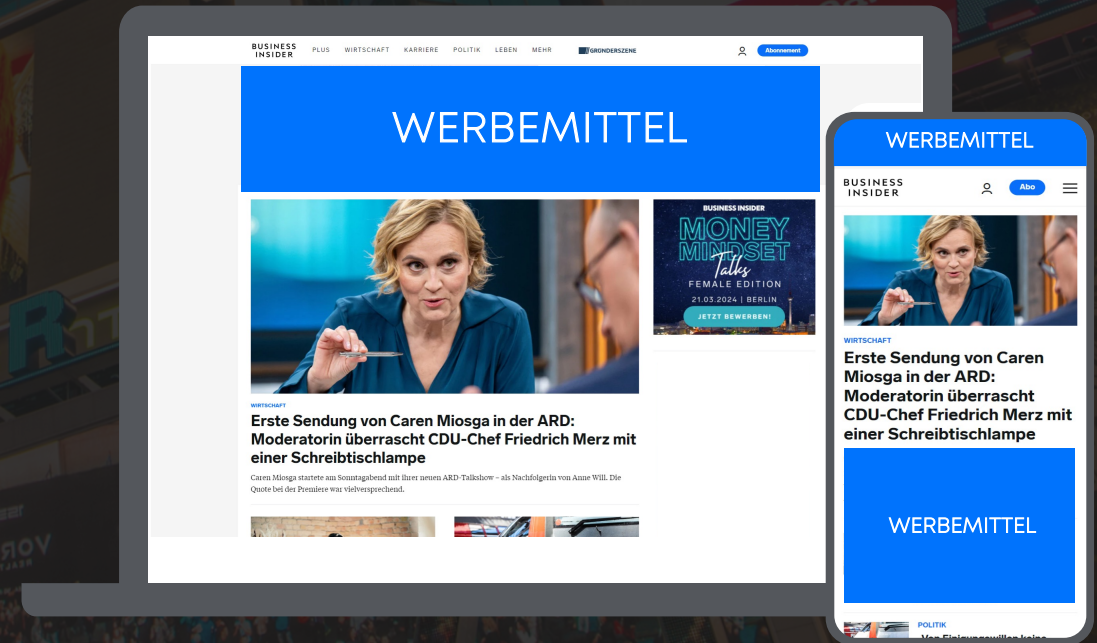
BUSINESS INSIDER PLUS WIRTSCHAFT KARRIERE POLITIK LEBEN MEHR GRÜNDERSZENE Abonnement

WERBEMITTEL

BUSINESS INSIDER
MONEY MINDSET Talks
FEMALE EDITION
21.03.2024 | BERLIN
JETZT BEWERBEN!

WIRTSCHAFT
Erste Sendung von Caren Miosga in der ARD: Moderatorin überrascht CDU-Chef Friedrich Merz mit einer Schreibtischlampe

Caren Miosga startete am Sonntagabend mit ihrer neuen ARD-Talkshow – als Nachfolgerin von Anne Will. Die Quote bei der Premiere war vielversprechend.

WERBEMITTEL

BUSINESS INSIDER Abo

WIRTSCHAFT
Erste Sendung von Caren Miosga in der ARD: Moderatorin überrascht CDU-Chef Friedrich Merz mit einer Schreibtischlampe

WERBEMITTEL

POLITIK
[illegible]